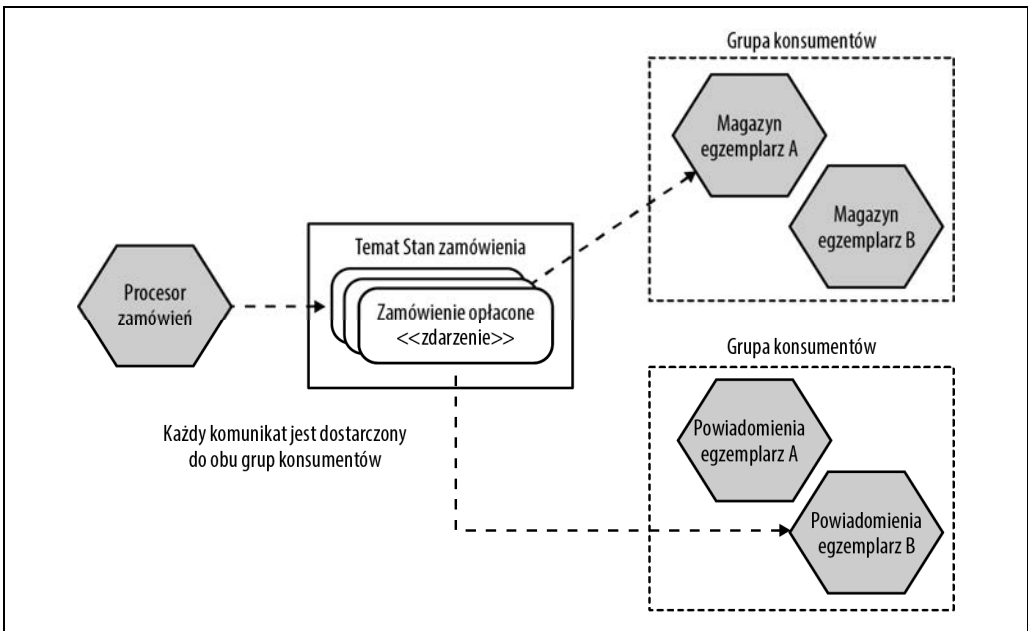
Grupa konsumentów

Magazyn egzemplarz A

Magazyn egzemplarz B

Temat Stan zamówienia

Procesor zamówień

Zamówienie opłacone <<zdarzenie>>

Grupa konsumentów

Każdy komunikat jest dostarczony do obu grup konsumentów

Powiadomienia egzemplarz A

Powiadomienia egzemplarz B